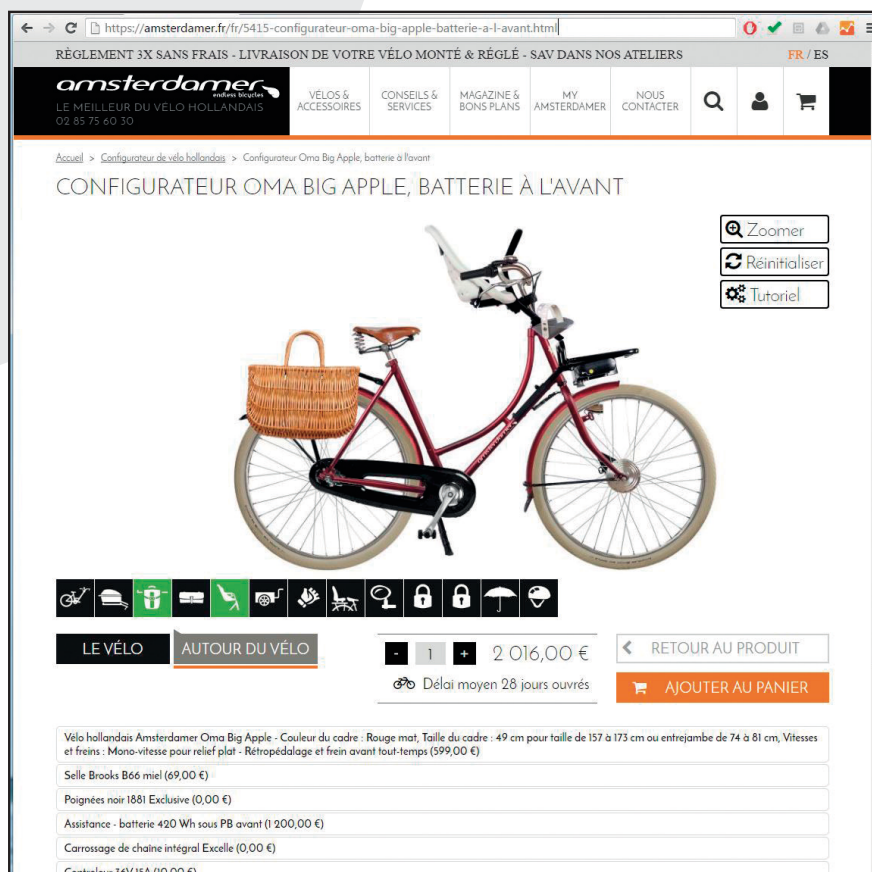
https://amsterdamer.fr/fr/5415-configurateur-oma-big-apple-batterie-a-l-avant.html

RÈGLEMENT 3X SANS FRAIS - LIVRAISON DE VOTRE VÉLO MONTÉ & RÉGLÉ - SAV DANS NOS ATELIERS

FR / ES

amsterdamer endless bicycles
LE MEILLEUR DU VÉLO HOLLANDAIS
02 85 75 60 30

VÉLOS & ACCESSOIRES | CONSEILS & SERVICES | MAGAZINE & BONS PLANS | MY AMSTERDAMER | NOUS CONTACTER

Accueil > Configurateur de vélo hollandais > Configurateur Oma Big Apple, batterie à l'avant

CONFIGURATEUR OMA BIG APPLE, BATTERIE À L'AVANT

Zoomer
Réinitialiser
Tutoriel

LE VÉLO
AUTOUR DU VÉLO

- 1 + 2 016,00 €
Délai moyen 28 jours ouvrés

RETOUR AU PRODUIT
AJOUTER AU PANIER

Vélo hollandais Amsterdamer Oma Big Apple - Couleur du cadre : Rouge mat, Taille du cadre : 49 cm pour taille de 157 à 173 cm ou entrejambe de 74 à 81 cm, Vitesses et freins : Mono-vitesse pour relief plat - Rétropédalage et frein avant tout-temps (599,00 €)

Selle Brooks B66 miel (69,00 €)

Poignées noir 1881 Exclusive (0,00 €)

Assistance - batterie 420 Wh sous PB avant (1 200,00 €)

Carrossage de chaîne intégral Excelle (0,00 €)

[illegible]